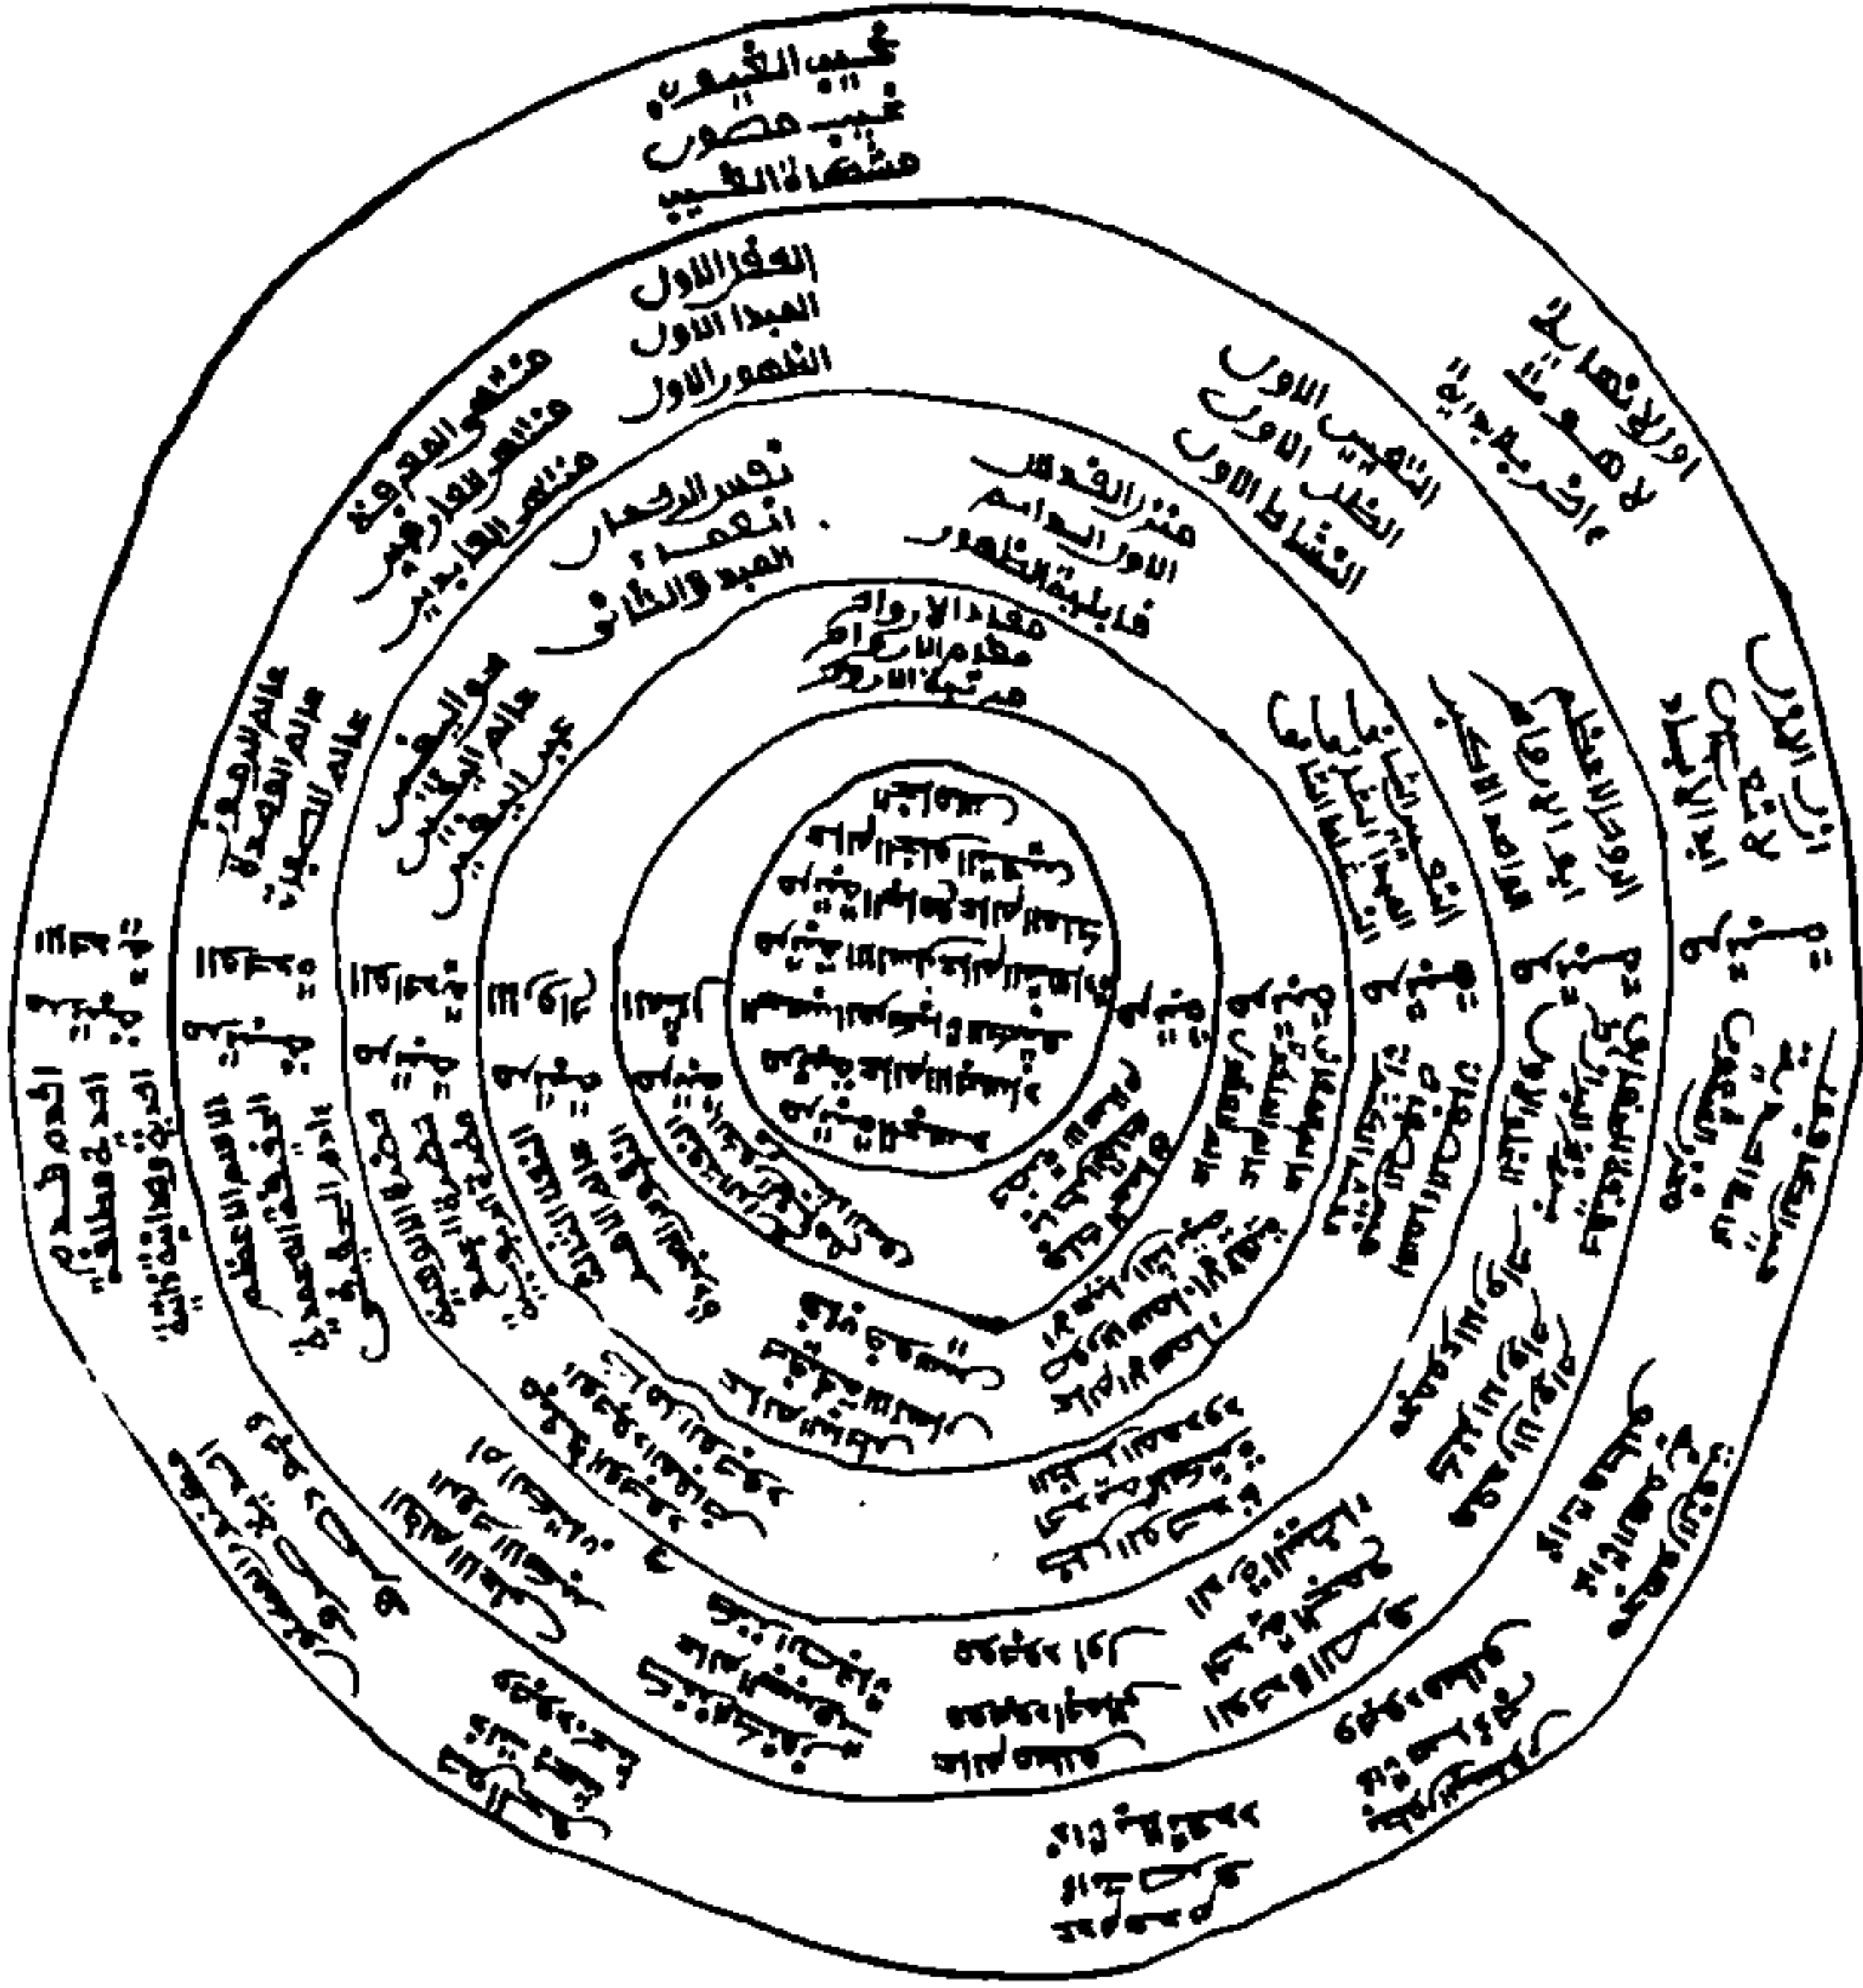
غيب الغيوب
غيب مصون
مشكاة الغيب

العقل الاول
المبدا الاول
الظهور الاول

التعين الاول
الظل الاول
النشاط الاول

اول الانفعالية
لا هوية
الحضرة الجبروتية

منتهى المعرفة
منتهى العارفين
منتهى العابدين

نفس الرحمان
العماء
المبدا الثاني

منشأ القدس
الاول الدائم
الاول الظاهر
قابلية الظهور

مقام الارواح
مظهر الاشياء
مرتبة الارواح

عالم الرهبوت
عالم الملكوت
عالم الجبروت

هيولى
عالم الملكوت
عين الملكوت

ارض الاول
لا تعين
الذات

الروح الاعظم
ابو الارواح
عالم الامر

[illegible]